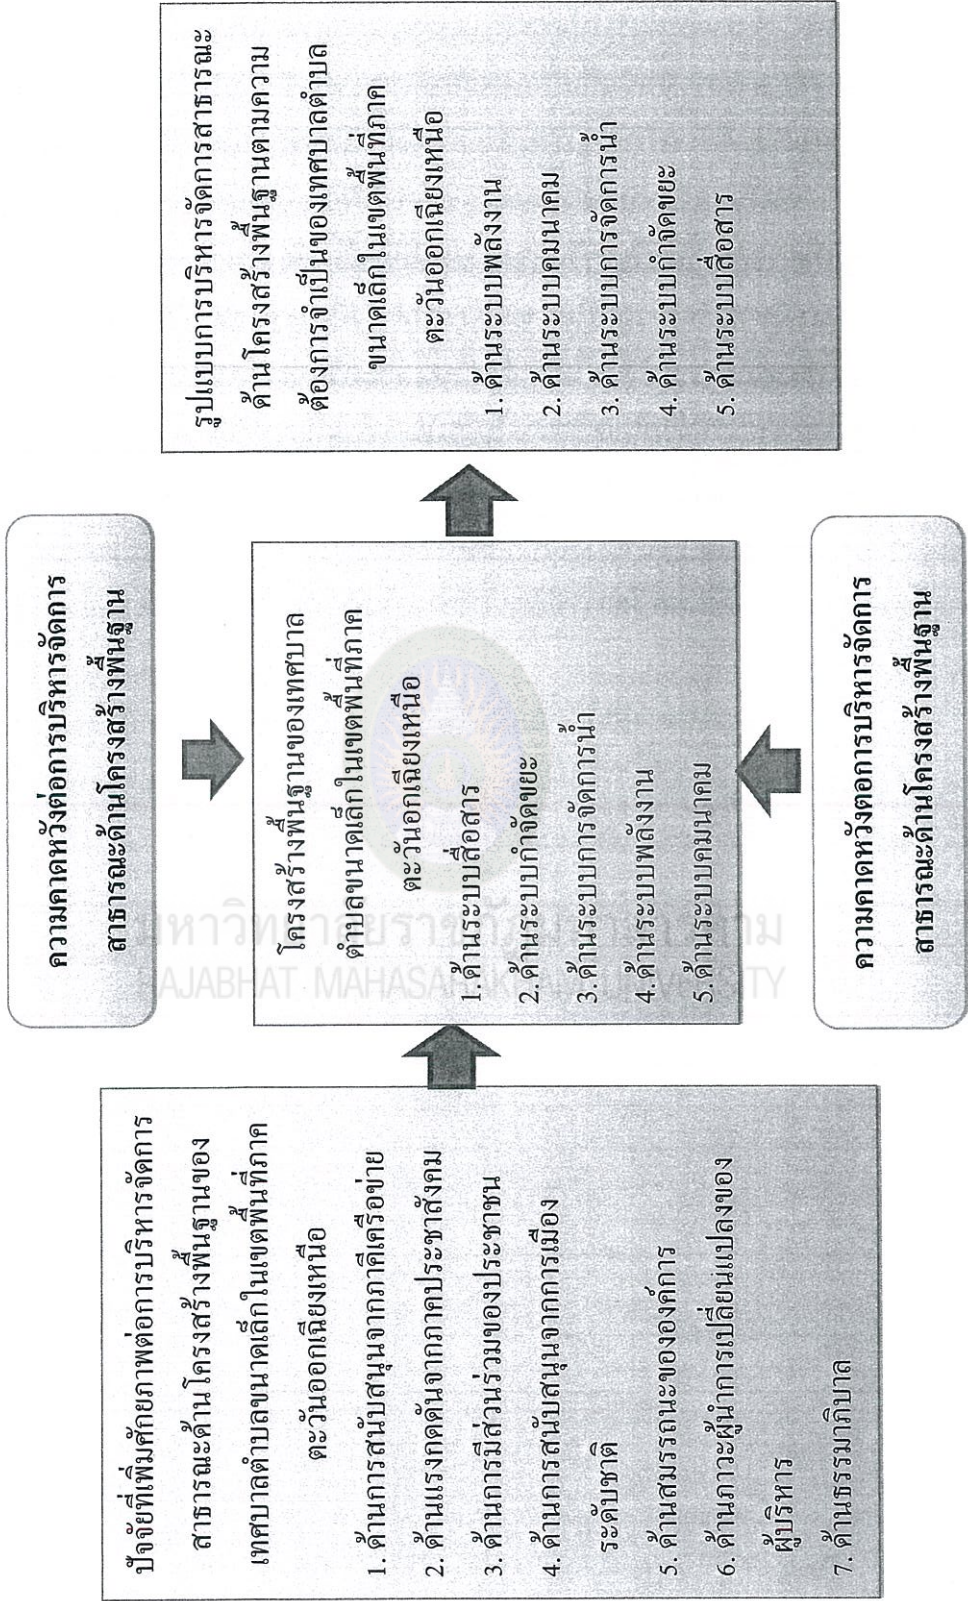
ปัจจัยที่เพิ่มศักยภาพต่อการบริหารจัดการสาธารณะด้านโครงสร้างพื้นฐานของเทศบาลตำบลขนาดเล็กในเขตพื้นที่ภาคตะวันออกเฉียงเหนือ

1. ด้านการสนับสนุนจากภาคีเครือข่าย
2. ด้านแรงกดดันจากภาคประชาสังคม
3. ด้านการมีส่วนร่วมของประชาชน
4. ด้านการสนับสนุนจากการเมืองระดับชาติ
5. ด้านสมรรถนะขององค์การ
6. ด้านภาวะผู้นำการเปลี่ยนแปลงของผู้บริหาร
7. ด้านธรรมาภิบาล

ความคาดหวังต่อการบริหารจัดการสาธารณะด้านโครงสร้างพื้นฐาน

โครงสร้างพื้นฐานของเทศบาลตำบลขนาดเล็กในเขตพื้นที่ภาคตะวันอกเฉียงเหนือ

1.ด้านระบบสื่อสาร
2.ด้านระบบกำจัดขยะ
3.ด้านระบบการจัดการน้ำ
4.ด้านระบบพลังงาน
5.ด้านระบบคมนาคม

ความคาดหวังต่อการบริหารจัดการสาธารณะด้านโครงสร้างพื้นฐาน

มหาวิทยาลัยราชภัฏมหาสารคาม
RAJABHAT MAHASARAKHAM UNIVERSITY

รูปแบบการบริหารจัดการสาธารณะด้านโครงสร้างพื้นฐานตามความต้องการจำเป็นของเทศบาลตำบลขนาดเล็กในเขตพื้นที่ภาคตะวันออกเฉียงเหนือ

1. ด้านระบบพลังงาน
2. ด้านระบบคมนาคม
3. ด้านระบบการจัดการน้ำ
4. ด้านระบบกำจัดขยะ
5. ด้านระบบสื่อสาร